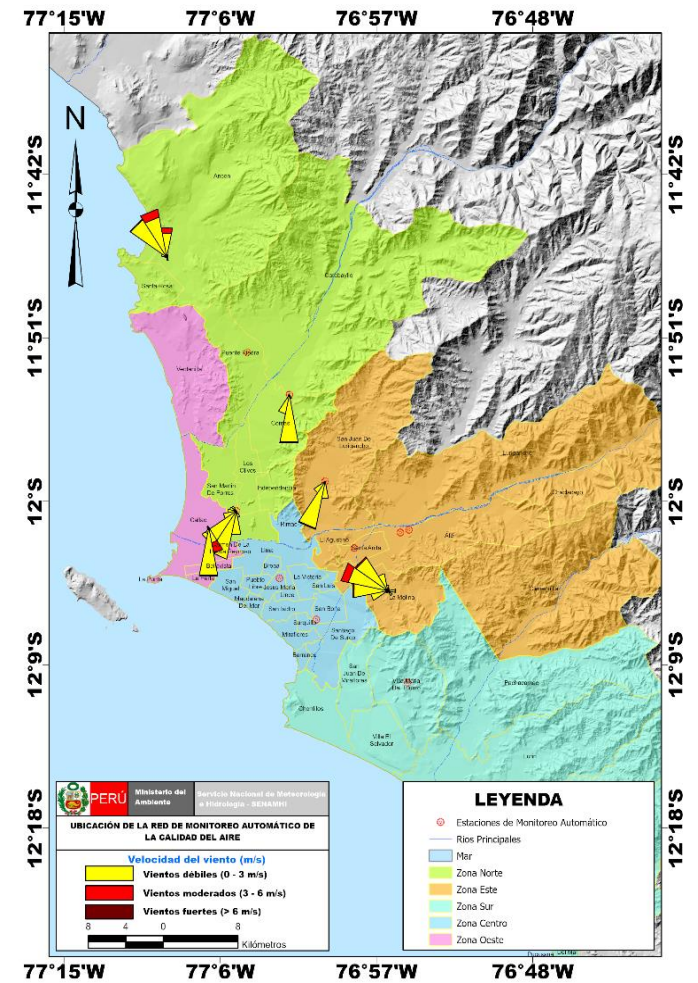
77°15'W 77°6'W 76°57'W 76°48'W

N

11°42'S

11°51'S

12°S

12°9'S

12°18'S

11°42'S

11°51'S

12°S

12°9'S

12°18'S

Ancon

Carabayllo

Santa Rosa

Ventanilla

Puente Piedra

Comas

San Juan De Lurigancho

Lurigancho

Los Olivos

San Martin De Porres

Independencia

Chaclacayo

Callao

Rimac

Ate

El Agustino

Santa Anita

Lince

Breña

La Victoria

San Luis

La Molina

San Miguel

Pueblo Libre

Jesus Maria

Magdalena Del Mar

San Isidro

San Borja

Surquillo

Miraflores

Barranco

Santiago De Surco

San Juan De Miraflores

Villa Maria Del Triunfo

Chorrillos

Villa El Salvador

Pachacamac

La Punta

Cieneguilla

Lurin

PERÚ Ministerio del Ambiente Servicio Nacional de Meteorología e Hidrología - SENAMHI

UBICACIÓN DE LA RED DE MONITOREO AUTOMÁTICO DE LA CALIDAD DEL AIRE

Velocidad del viento (m/s)

Vientos débiles (0 - 3 m/s)

Vientos moderados (3 - 6 m/s)

Vientos fuertes (> 6 m/s)

8 4 0 8

Kilómetros

LEYENDA

Estaciones de Monitoreo Automático

Rios Principales

Mar

Zona Norte

Zona Este

Zona Sur

Zona Centro

Zona Oeste

77°15'W 77°6'W 76°57'W 76°48'W